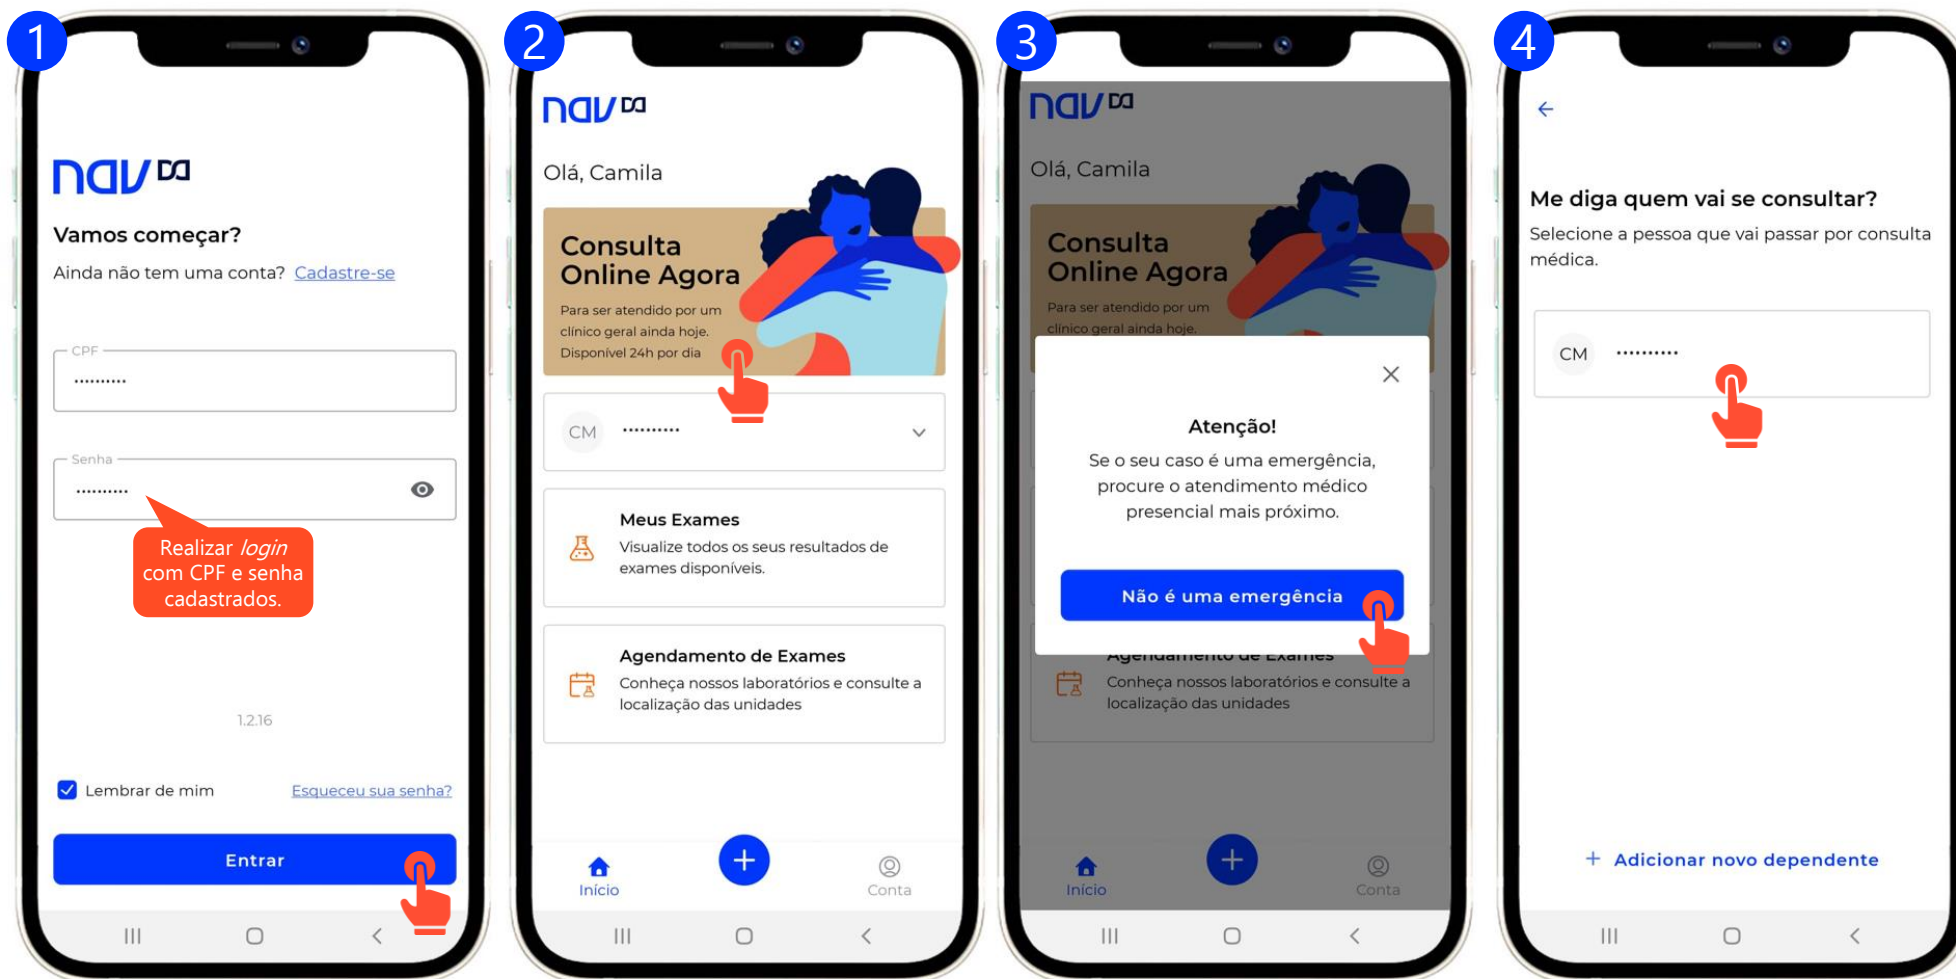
1

nav DA

Vamos começar?

Ainda não tem uma conta? Cadastre-se

CPF
..........

Senha
..........

Realizar *login* com CPF e senha cadastrados.

1.2.16

Lembrar de mim Esqueceu sua senha?

Entrar

2

nav DA

Olá, Camila

Consulta Online Agora

Para ser atendido por um clínico geral ainda hoje. Disponível 24h por dia

CM ..........

Meus Exames
Visualize todos os seus resultados de exames disponíveis.

Agendamento de Exames
Conheça nossos laboratórios e consulte a localização das unidades

Início Conta

3

nav DA

Olá, Camila

Consulta Online Agora

Para ser atendido por um clínico geral ainda hoje.

Atenção!
Se o seu caso é uma emergência, procure o atendimento médico presencial mais próximo.

Não é uma emergência

Conheça nossos laboratórios e consulte a localização das unidades

Início Conta

4

Me diga quem vai se consultar?

Selecione a pessoa que vai passar por consulta médica.

CM ..........

+ Adicionar novo dependente